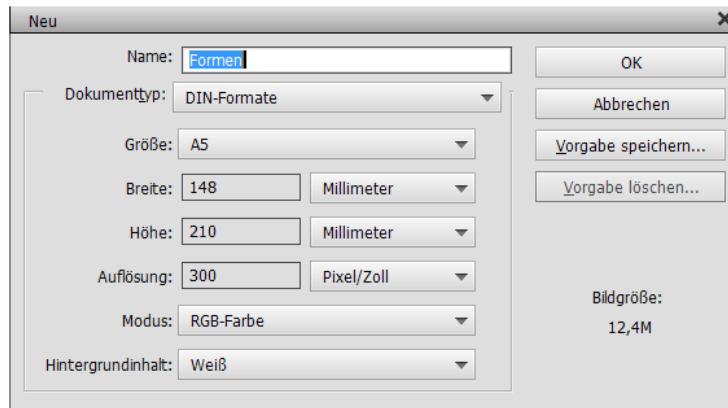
Neu

×

Name: Formen

Dokumenttyp: DIN-Formate

Größe: A5

Breite: 148 Millimeter

Höhe: 210 Millimeter

Auflösung: 300 Pixel/Zoll

Modus: RGB-Farbe

Hintergrundinhalt: Weiß

OK

Abbrechen

Vorgabe speichern...

Vorgabe löschen...

Bildgröße:
12,4M